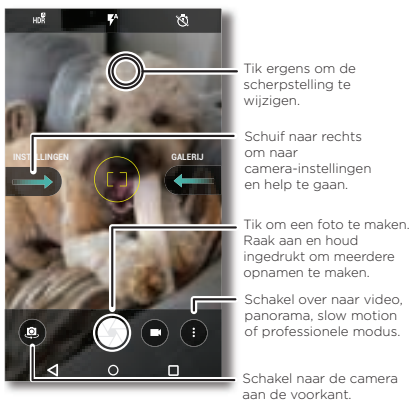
HDR

INSTELLINGEN

GALERIJ

Tik ergens om de scherpstelling te wijzigen.

Schuif naar rechts om naar camera-instellingen en help te gaan.

Tik om een foto te maken. Raak aan en houd ingedrukt om meerdere opnamen te maken.

Schakel over naar video, panorama, slow motion of professionele modus.

Schakel naar de camera aan de voorkant.